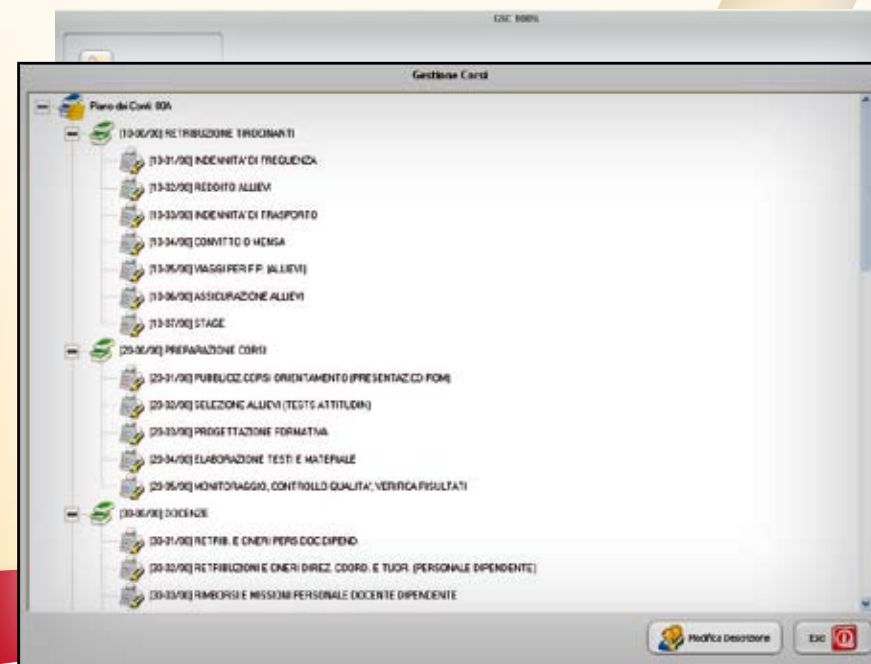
ESC 900%

Gestione Corsi

Piano dei Conti 80A

[10-00/00] RETRIBUZIONE TIROCINANTI

[10-01/00] INDENNITA' DI FREQUENZA

[10-02/00] REDDITO ALLIEVI

[10-03/00] INDENNITA' DI TRASPORTO

[10-04/00] CONVITTO O MENSA

[10-05/00] VIAGGI PER F.P. (ALLIEVI)

[10-06/00] ASSICURAZIONE ALLIEVI

[10-07/00] STAGE

[20-00/00] PREPARAZIONE CORSI

[20-01/00] PUBBLICIZ.CORSI ORIENTAMENTO (PRESENTAZ.CD ROM)

[20-02/00] SELEZIONE ALLIEVI (TESTS ATTITUDIN)

[20-03/00] PROGETTAZIONE FORMATIVA

[20-04/00] ELABORAZIONE TESTI E MATERIALE

[20-05/00] MONITORAGGIO, CONTROLLO QUALITA', VERIFICA RISULTATI

[30-00/00] DOCENZE

[30-01/00] RETRIB. E ONERI PERS.DOC.DIPEND.

[30-02/00] RETRIBUZIONI E ONERI DIREZ. COORD. E TUOR. (PERSONALE DIPENDENTE)

[30-03/00] RIMBORSI E MISSIONI PERSONALE DOCENTE DIPENDENTE

Modifica Descrizione

Esc